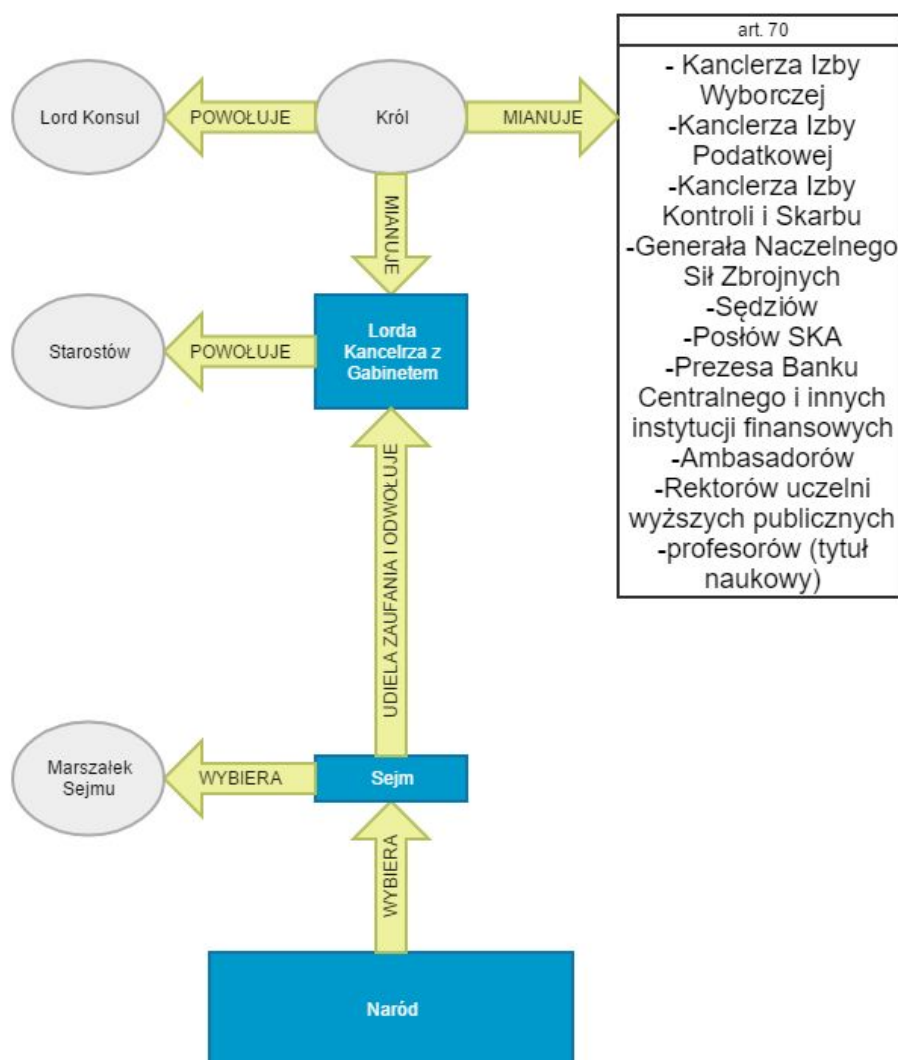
Lord Konsul

POWOŁUJE

Król

MIANUJE

art. 70

- Kanclerza Izby Wyborczej
-Kanclerza Izby Podatkowej
-Kanclerza Izby Kontroli i Skarbu
-Generała Naczelnego Sił Zbrojnych
-Sędziów
-Posłów SKA
-Prezesa Banku Centralnego i innych instytucji finansowych
-Ambasadorów
-Rektorów uczelni wyższych publicznych
-profesorów (tytuł naukowy)

MIANUJE

Starostów

POWOŁUJE

Lorda Kancelrza z Gabinetem

UDIELA ZAUFANIA I ODWOŁUJE

Marszałek Sejmu

WYBIERA

Sejm

WYBIERA

Naród